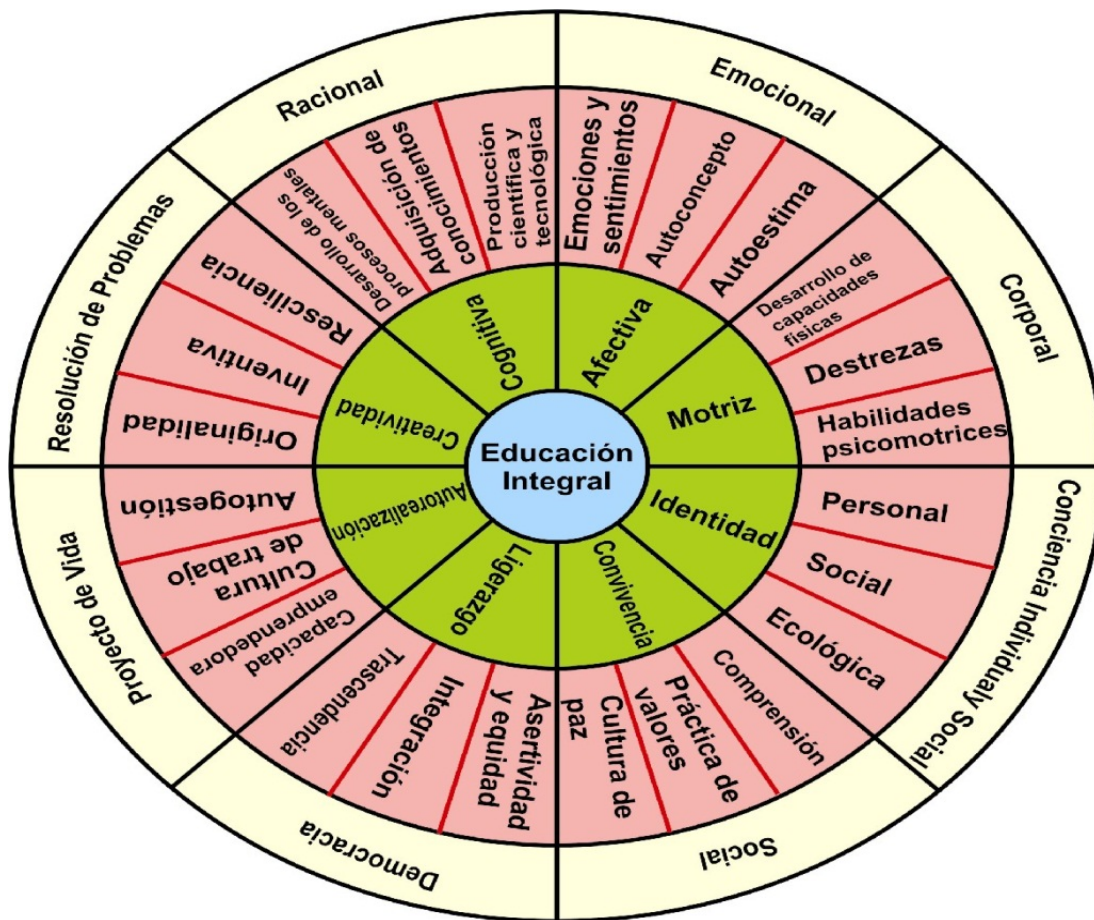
Educación Integral

Cognitiva
Afectiva
Motriz
Identidad
Convivencia
Ligerazgo
Autorealización
Creatividad

Racional
Emocional
Corporal
Conciencia Individualy Social
Social
Democracia
Proyecto de Vida
Resolución de Problemas

Desarrollo de los procesos mentales
Adquisición de conocimientos
Producción científica y tecnológica
Emociones y sentimientos
Autoconcepto
Autoestima
Desarrollo de capacidades físicas
Destrezas
Habilidades psicomotrices
Personal
Social
Ecológica
Comprensión
Práctica de valores
Cultura de paz
Asertividad y equidad
Integración
Trascendencia
Capacidad emprendedora
Cultura de trabajo
Autogestión
Originalidad
Inventiva
Rescilliencia